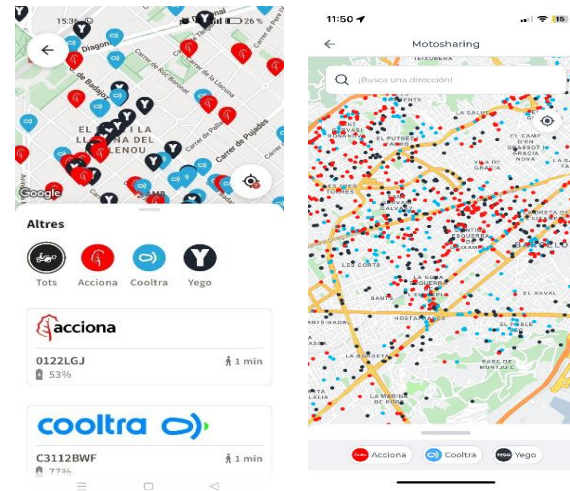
15:36 26 %

Diagonal

Carrer de Badajoz

Carrer de Roc Boronat

Carrer de la Llacuna

Carrer de Pallars

Carrer de Pujades

EL PI I LA LLACUNA DEL POBLENOU

Google

Altres

Tots

Acciona

Cooltra

Yego

acciona

0122LGJ

1 min

53%

cooltra

C3112BWF

1 min

77%

11:50

16

Motosharing

¡Busca una dirección!

LA SALUT

EL PUTXET I EL FARRÓ

EL CAMP D'EN GRASSOT I GRÀCIA NOVA

VILA DE GRÀCIA

LES CORTS

SANTS

EL RAVAL

HOSTAFRANCS

LA MARINA DEL PRAT VERMELL

Acciona

Cooltra

Yego